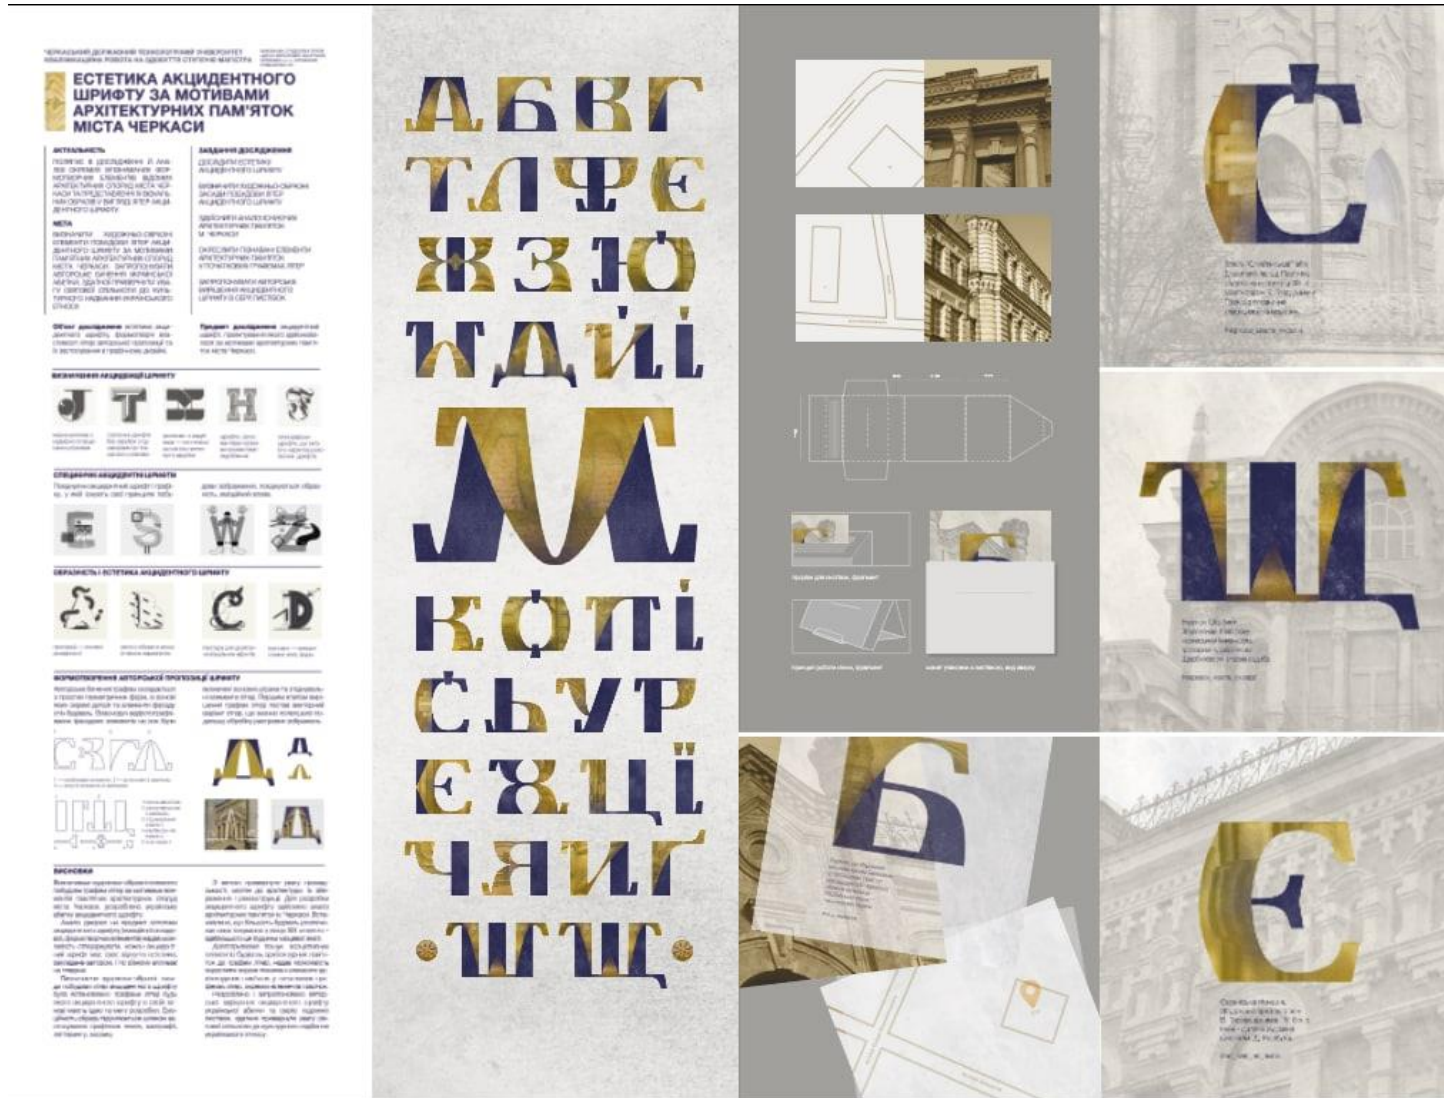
ЧЕРКАСЬКИЙ ДЕРЖАВНИЙ ТЕХНОЛОГІЧНИЙ УНІВЕРСИТЕТ
КВАЛІФІКАЦІЙНА РОБОТА НА ЗДОБУТТЯ СТУПЕНЯ МАГІСТРА

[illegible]

ЕСТЕТИКА АКЦИДЕНТНОГО ШРИФТУ ЗА МОТИВАМИ АРХІТЕКТУРНИХ ПАМ'ЯТОК МІСТА ЧЕРКАСИ

АКТУАЛЬНІСТЬ

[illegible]

МЕТА

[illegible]

ЗАВДАННЯ ДОСЛІДЖЕННЯ

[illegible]

Об'єкт дослідження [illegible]

Предмет дослідження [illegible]

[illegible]

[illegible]

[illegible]

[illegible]

ВИСНОВКИ

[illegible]

АБВГ
ТЛФЄ
ЖЗЮ
ЙДЙІ
М
КФПІ
ЄЬУР
ЕЖЦЇ
ЧЯИГ
ШЩ

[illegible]

Ґ

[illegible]

Щ

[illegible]

Б

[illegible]

Є

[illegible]